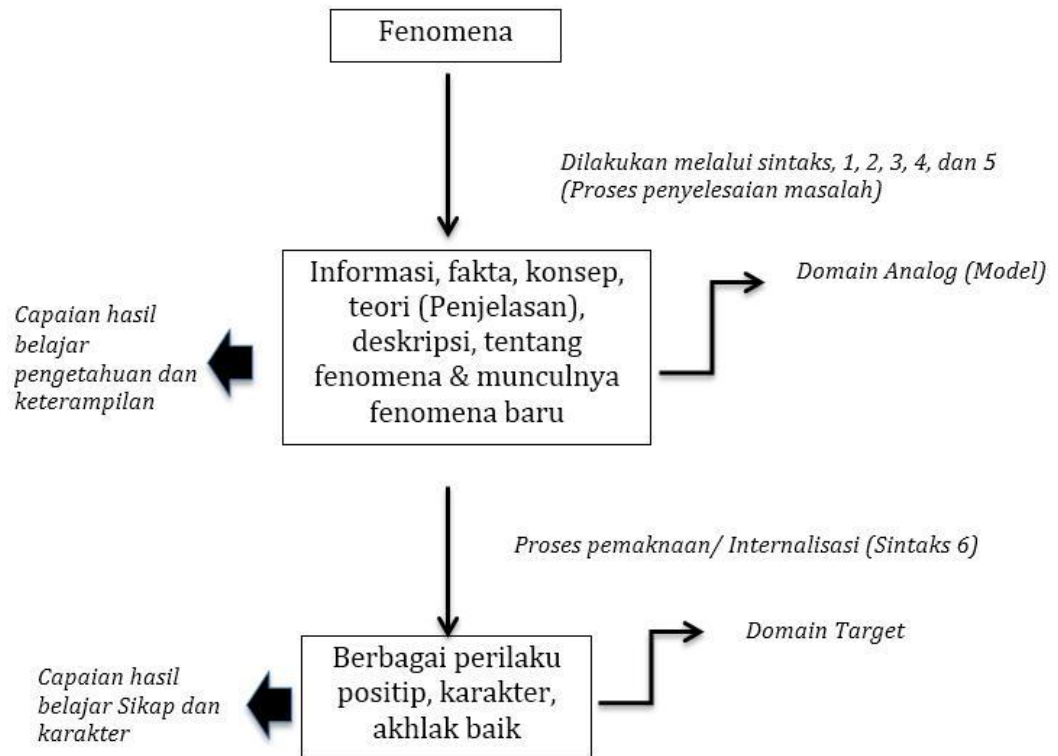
Fenomena

Dilakukan melalui sintaks, 1, 2, 3, 4, dan 5 (Proses penyelesaian masalah)

Informasi, fakta, konsep, teori (Penjelasan), deskripsi, tentang fenomena & munculnya fenomena baru

Domain Analog (Model)

Capaian hasil belajar pengetahuan dan keterampilan

Proses pemaknaan/ Internalisasi (Sintaks 6)

Berbagai perilaku positip, karakter, akhlak baik

Domain Target

Capaian hasil belajar Sikap dan karakter